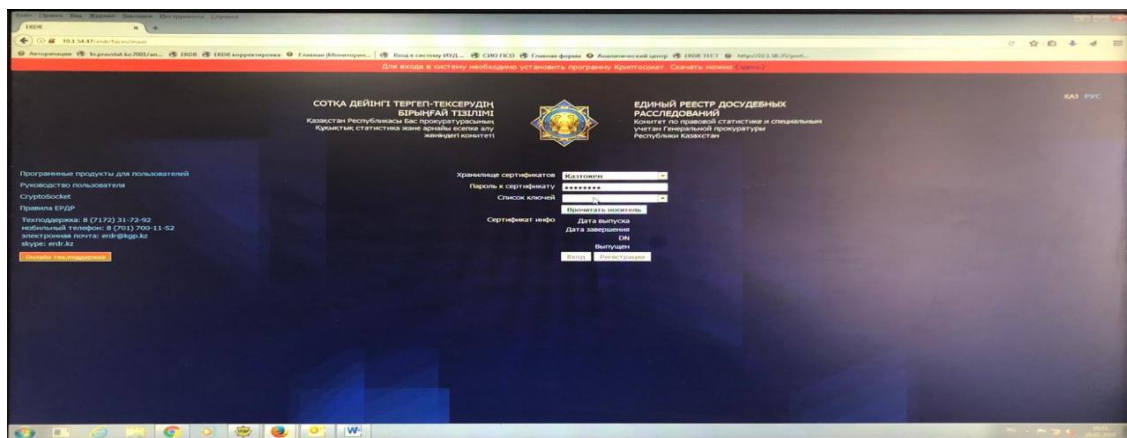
Для входа в систему необходимо установить программу Криптосокет. Скачать можно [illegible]

СОТҚА ДЕЙІНГІ ТЕРГЕП-ТЕКСЕРУДІҢ БІРЫҢҒАЙ ТІЗІЛІМІ
Қазақстан Республикасы Бас прокуратурасының Құқықтық статистика және арнайы есепке алу жөніндегі комитеті

ЕДИНЫЙ РЕЕСТР ДОСУДЕБНЫХ РАССЛЕДОВАНИЙ
Комитет по правовой статистике и специальным учетам Генеральной прокуратуры Республики Казахстан

ҚАЗ РУС

Программные продукты для пользователей
Руководство пользователя
CryptoSocket
Правила ЕРДР
Техподдержка: 8 (7172) 31-72-92
мобильный телефон: 8 (701) 700-11-52
электронная почта: erdr@kgp.kz
skype: erdr.kz
Онлайн тех.поддержка

Хранилище сертификатов Казтокен
Пароль к сертификату ********
Список ключей
Прочитать носитель
Сертификат инфо Дата выпуска
Дата завершения
DN
Выпущен
Вход Регистрация